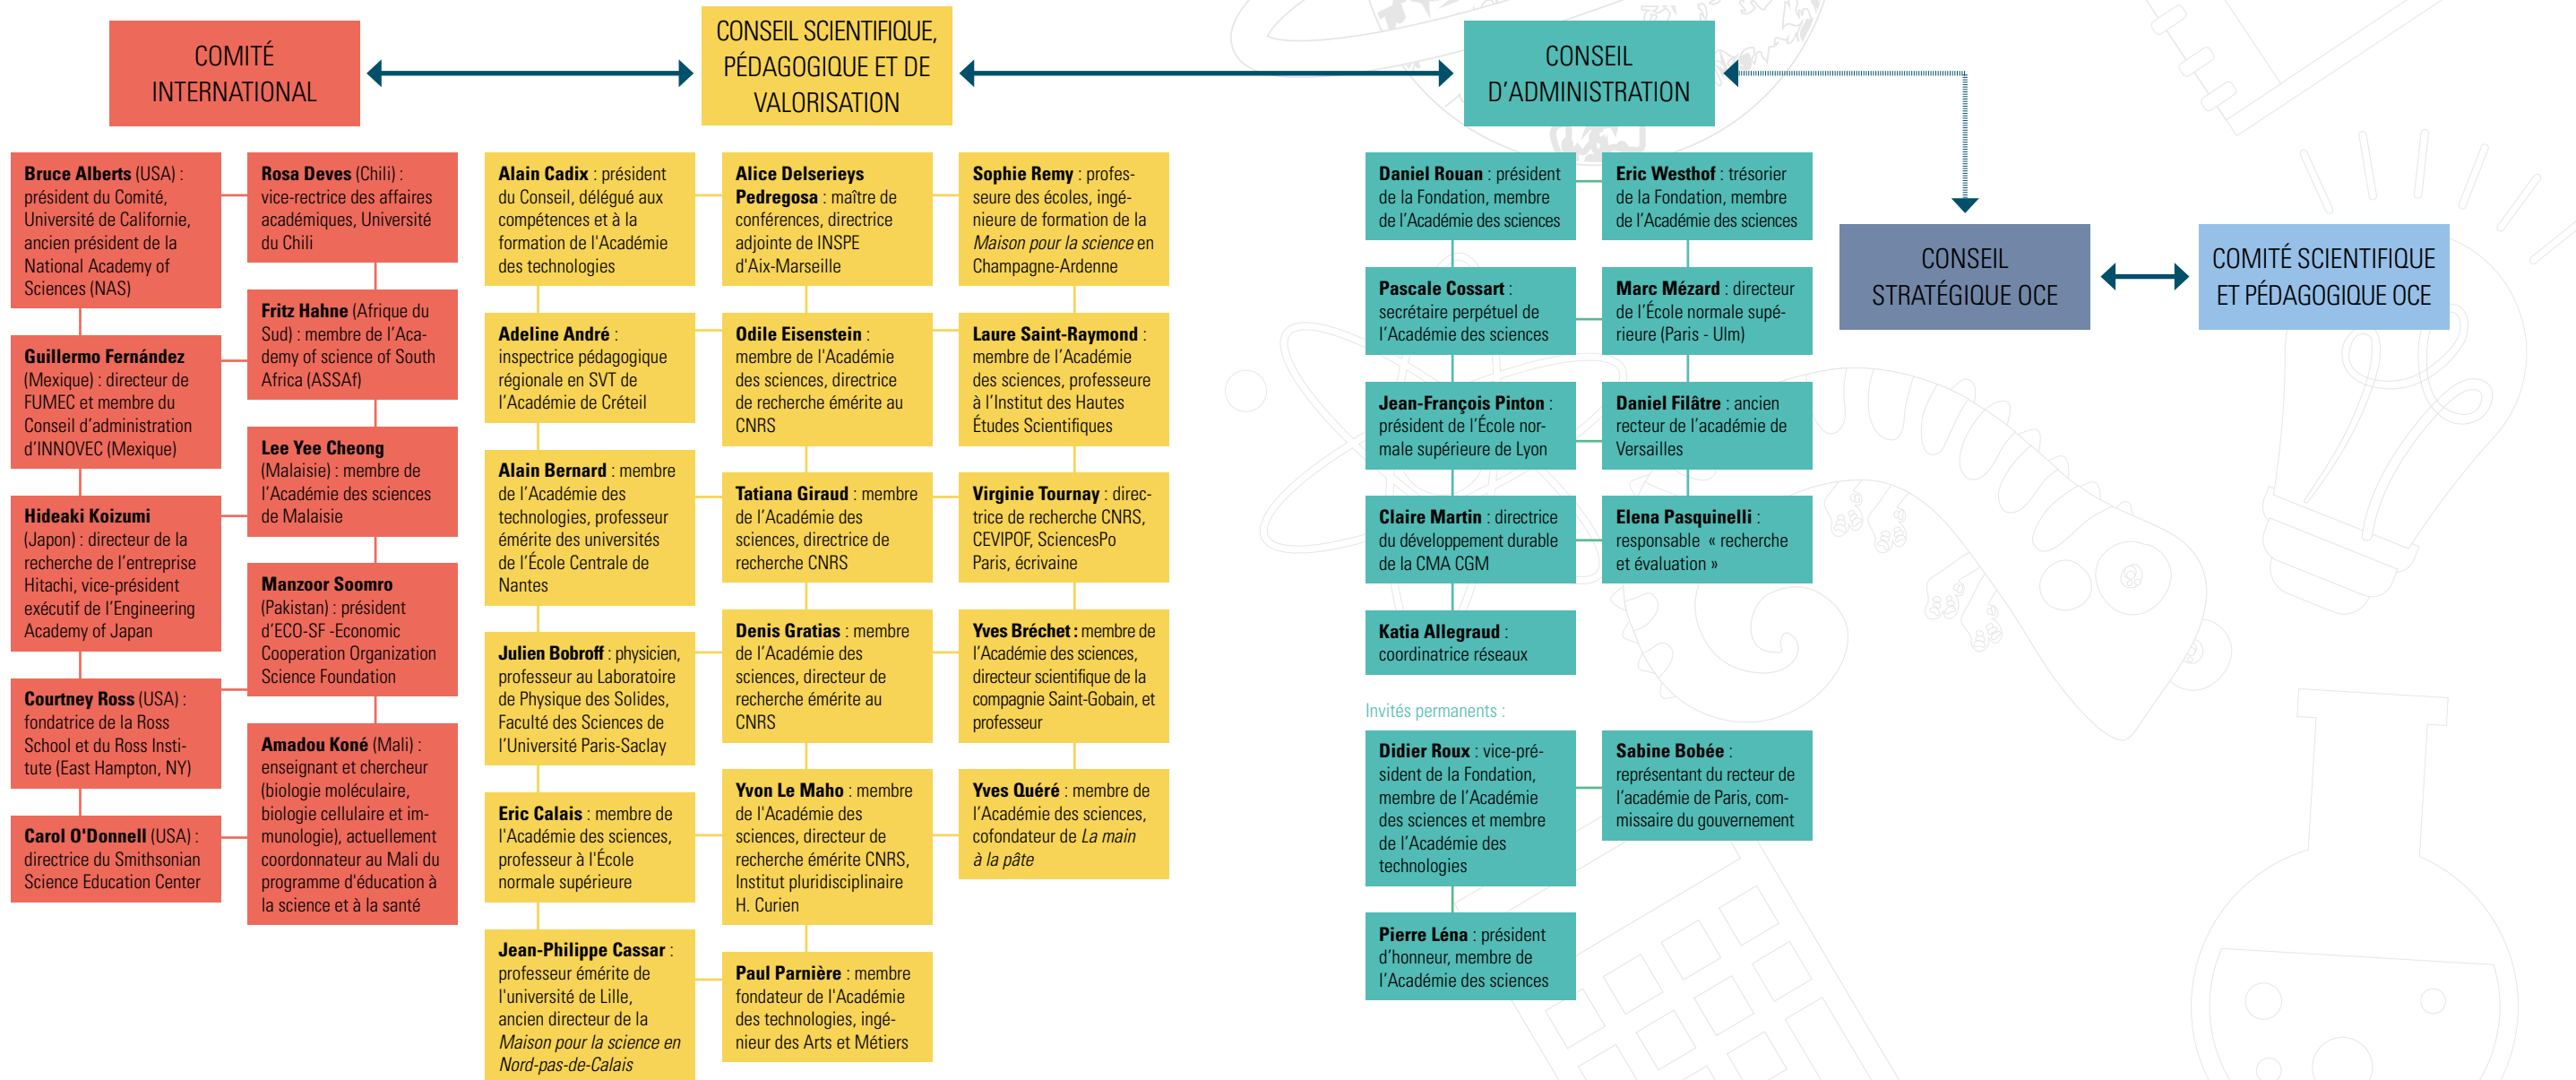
COMITÉ INTERNATIONAL

CONSEIL SCIENTIFIQUE, PÉDAGOGIQUE ET DE VALORISATION

CONSEIL D'ADMINISTRATION

CONSEIL STRATÉGIQUE OCE

COMITÉ SCIENTIFIQUE ET PÉDAGOGIQUE OCE

**Bruce Alberts** (USA) : président du Comité, Université de Californie, ancien président de la National Academy of Sciences (NAS)

**Guillermo Fernández** (Mexique) : directeur de FUMEC et membre du Conseil d'administration d'INNOVEC (Mexique)

**Hideaki Koizumi** (Japon) : directeur de la recherche de l'entreprise Hitachi, vice-président exécutif de l'Engineering Academy of Japan

**Courtney Ross** (USA) : fondatrice de la Ross School et du Ross Institute (East Hampton, NY)

**Carol O'Donnell** (USA) : directrice du Smithsonian Science Education Center

**Rosa Deves** (Chili) : vice-rectrice des affaires académiques, Université du Chili

**Fritz Hahne** (Afrique du Sud) : membre de l'Academy of science of South Africa (ASSAf)

**Lee Yee Cheong** (Malaisie) : membre de l'Académie des sciences de Malaisie

**Manzoor Soomro** (Pakistan) : président d'ECO-SF -Economic Cooperation Organization Science Foundation

**Amadou Koné** (Mali) : enseignant et chercheur (biologie moléculaire, biologie cellulaire et immunologie), actuellement coordonnateur au Mali du programme d'éducation à la science et à la santé

**Alain Cadix** : président du Conseil, délégué aux compétences et à la formation de l'Académie des technologies

**Adeline André** : inspectrice pédagogique régionale en SVT de l'Académie de Créteil

**Alain Bernard** : membre de l'Académie des technologies, professeur émérite des universités de l'École Centrale de Nantes

**Julien Bobroff** : physicien, professeur au Laboratoire de Physique des Solides, Faculté des Sciences de l'Université Paris-Saclay

**Eric Calais** : membre de l'Académie des sciences, professeur à l'École normale supérieure

**Jean-Philippe Cassar** : professeur émérite de l'université de Lille, ancien directeur de la *Maison pour la science en Nord-pas-de-Calais*

**Alice Delserieys Pedregosa** : maître de conférences, directrice adjointe de INSPE d'Aix-Marseille

**Odile Eisenstein** : membre de l'Académie des sciences, directrice de recherche émérite au CNRS

**Tatiana Giraud** : membre de l'Académie des sciences, directrice de recherche CNRS

**Denis Gratias** : membre de l'Académie des sciences, directeur de recherche émérite au CNRS

**Yvon Le Maho** : membre de l'Académie des sciences, directeur de recherche émérite CNRS, Institut pluridisciplinaire H. Curien

**Paul Parnière** : membre fondateur de l'Académie des technologies, ingénieur des Arts et Métiers

**Sophie Remy** : professeure des écoles, ingénieure de formation de la *Maison pour la science* en Champagne-Ardenne

**Laure Saint-Raymond** : membre de l'Académie des sciences, professeure à l'Institut des Hautes Études Scientifiques

**Virginie Tournay** : directrice de recherche CNRS, CEVIPOF, SciencesPo Paris, écrivaine

**Yves Bréchet** : membre de l'Académie des sciences, directeur scientifique de la compagnie Saint-Gobain, et professeur

**Yves Quéré** : membre de l'Académie des sciences, cofondateur de *La main à la pâte*

**Daniel Rouan** : président de la Fondation, membre de l'Académie des sciences

**Pascale Cossart** : secrétaire perpétuel de l'Académie des sciences

**Jean-François Pinton** : président de l'École normale supérieure de Lyon

**Claire Martin** : directrice du développement durable de la CMA CGM

**Katia Allegraud** : coordinatrice réseaux

**Eric Westhof** : trésorier de la Fondation, membre de l'Académie des sciences

**Marc Mézard** : directeur de l'École normale supérieure (Paris - Ulm)

**Daniel Filâtre** : ancien recteur de l'académie de Versailles

**Elena Pasquinelli** : responsable « recherche et évaluation »

Invités permanents :

**Didier Roux** : vice-président de la Fondation, membre de l'Académie des sciences et membre de l'Académie des technologies

**Sabine Bobée** : représentant du recteur de l'académie de Paris, commissaire du gouvernement

**Pierre Léna** : président d'honneur, membre de l'Académie des sciences